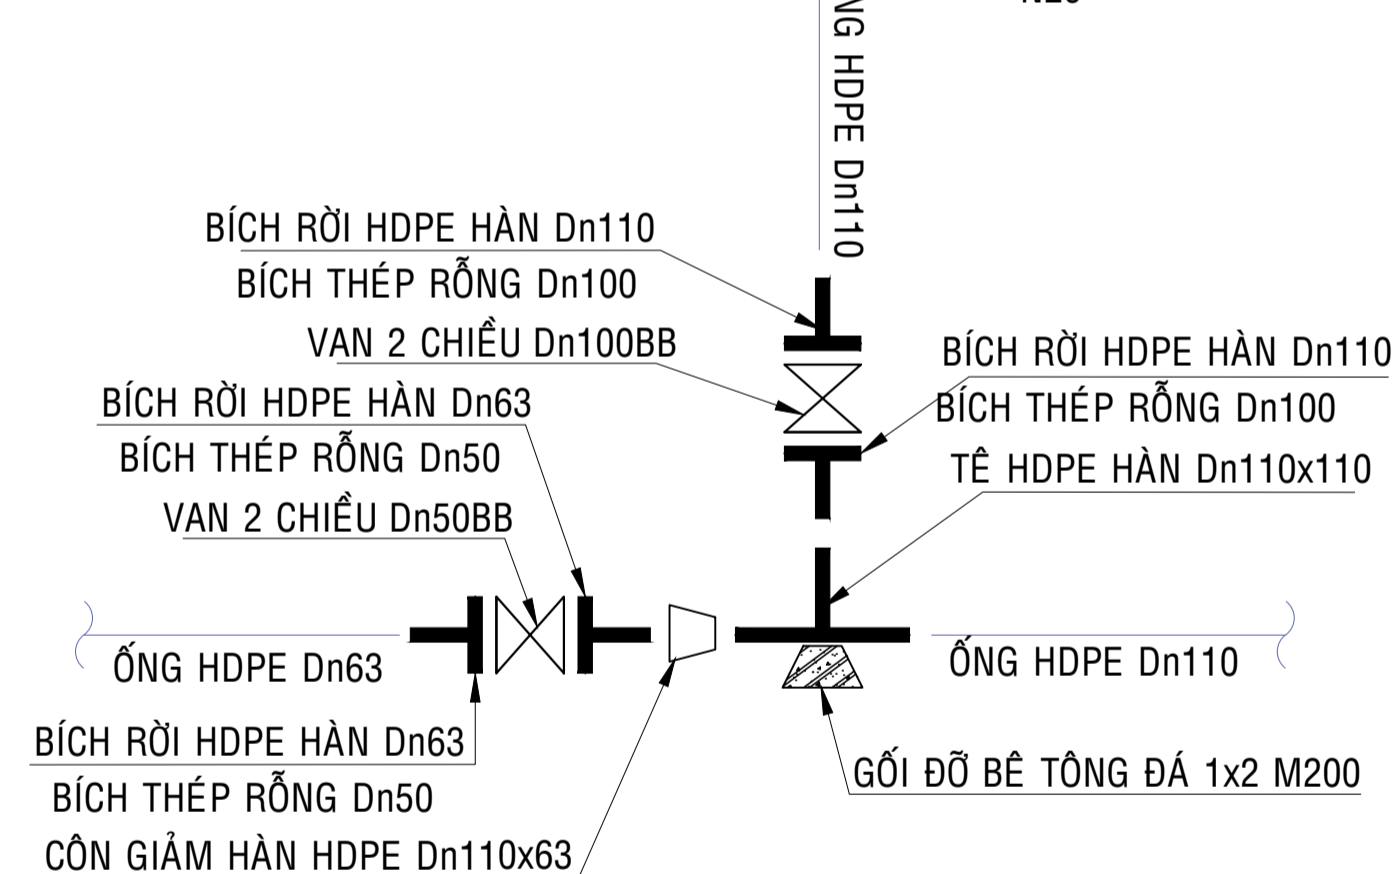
NG HDPE Dn110

BÍCH RỜI HDPE HÀN Dn110
BÍCH THÉP RỖNG Dn100
VAN 2 CHIỀU Dn100BB

BÍCH RỜI HDPE HÀN Dn110
BÍCH THÉP RỖNG Dn100
TÊ HDPE HÀN Dn110x110

BÍCH RỜI HDPE HÀN Dn63
BÍCH THÉP RỖNG Dn50
VAN 2 CHIỀU Dn50BB

ỐNG HDPE Dn63

ỐNG HDPE Dn110

BÍCH RỜI HDPE HÀN Dn63
BÍCH THÉP RỖNG Dn50
CÔN GIẢM HÀN HDPE Dn110x63

GỐI ĐỠ BÊ TÔNG ĐÁ 1x2 M200